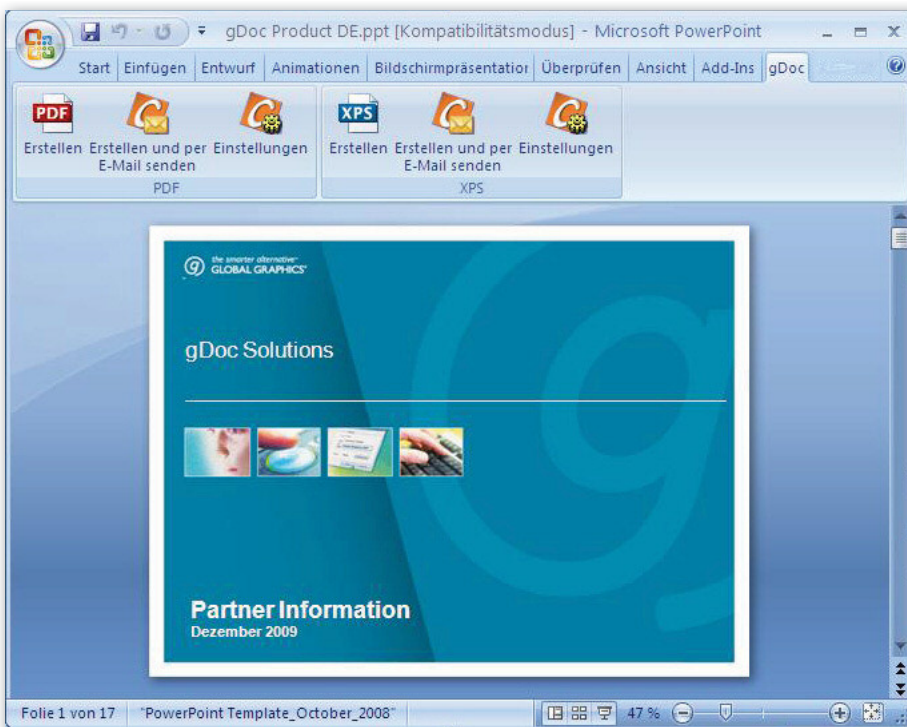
gDoc Product DE.ppt [Kompatibilitätsmodus] - Microsoft PowerPoint

Start Einfügen Entwurf Animationen Bildschirmpräsentatior Überprüfen Ansicht Add-Ins gDoc

PDF
Erstellen Erstellen und per E-Mail senden Einstellungen
PDF

XPS
Erstellen Erstellen und per E-Mail senden Einstellungen
XPS

the smarter alternative GLOBAL GRAPHICS

gDoc Solutions

Partner Information
Dezember 2009

Folie 1 von 17 "PowerPoint Template_October_2008" 47 %